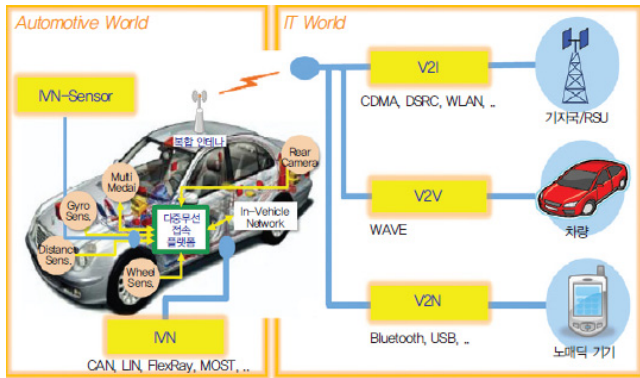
Automotive World

IT World

IVN-Sensor

복합 안테나

Multi Medai

Rear Camera

Gyro Sens.

Distance Sens.

다중무선 접속 플랫폼

In-Vehicle Network

Wheel Sens.

IVN

CAN, LIN, FlexRay, MOST, ..

V2I

CDMA, DSRC, WLAN, ..

기지국/RSU

V2V

WAVE

차량

V2N

Bluetooth, USB, ..

노매딕 기기